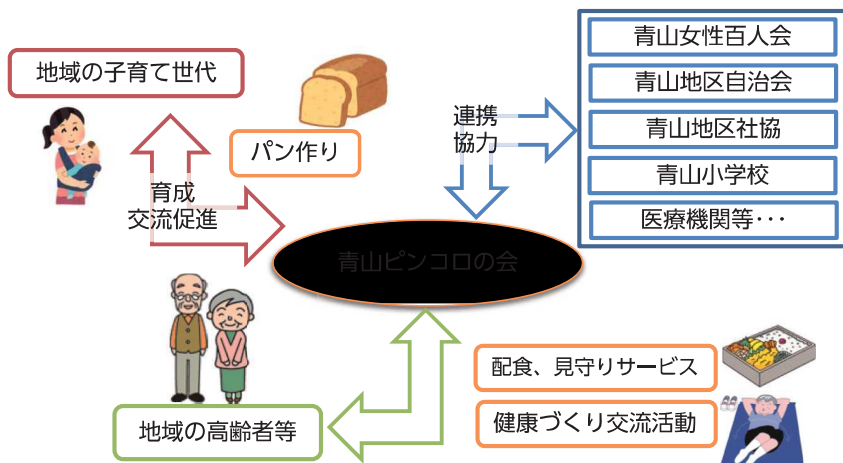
地域の子育て世代

パン作り

育成
交流促進

連携
協力

青山女性百人会

青山地区自治会

青山地区社協

青山小学校

医療機関等・・・

青山ピンコロの会

配食、見守りサービス

健康づくり交流活動

地域の高齢者等